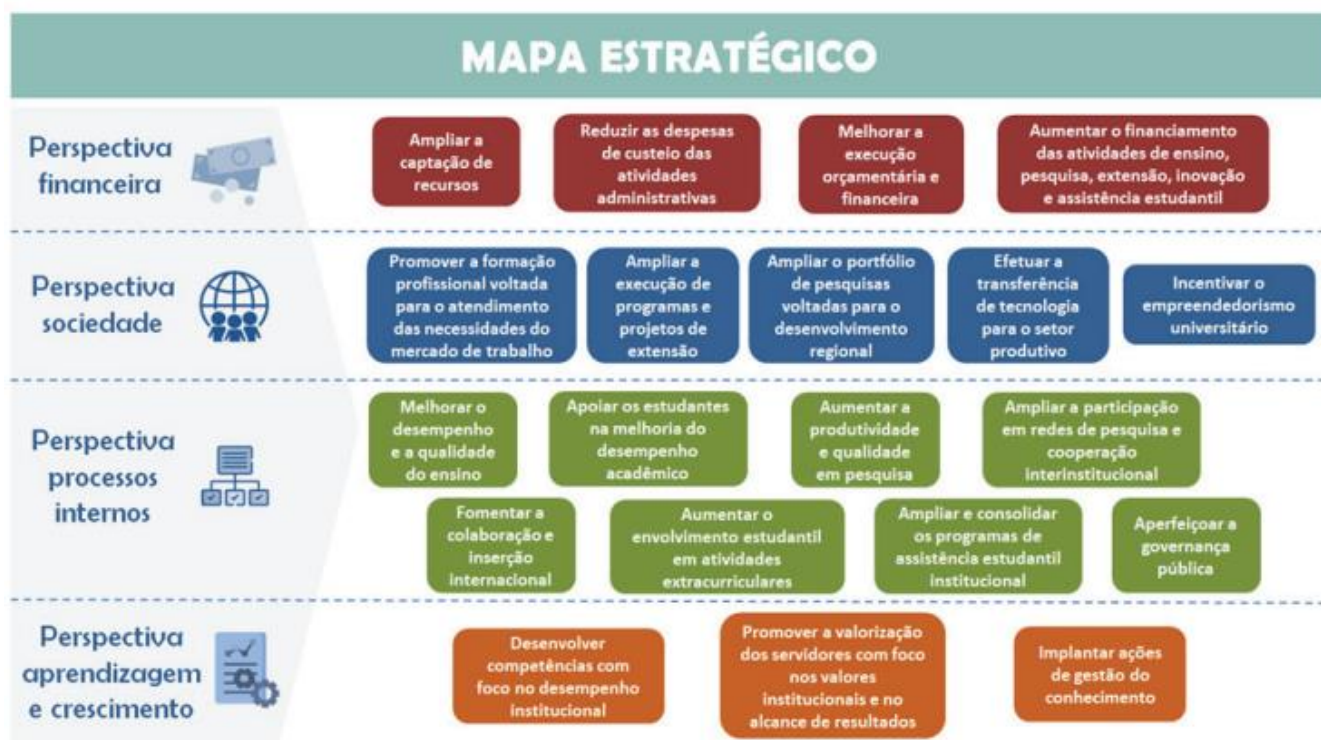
MAPA ESTRATÉGICO

Perspectiva financeira

Ampliar a captação de recursos

Reduzir as despesas de custeio das atividades administrativas

Melhorar a execução orçamentária e financeira

Aumentar o financiamento das atividades de ensino, pesquisa, extensão, inovação e assistência estudantil

Perspectiva sociedade

Promover a formação profissional voltada para o atendimento das necessidades do mercado de trabalho

Ampliar a execução de programas e projetos de extensão

Ampliar o portfólio de pesquisas voltadas para o desenvolvimento regional

Efetuar a transferência de tecnologia para o setor produtivo

Incentivar o empreendedorismo universitário

Perspectiva processos internos

Melhorar o desempenho e a qualidade do ensino

Apoiar os estudantes na melhoria do desempenho acadêmico

Aumentar a produtividade e qualidade em pesquisa

Ampliar a participação em redes de pesquisa e cooperação interinstitucional

Fomentar a colaboração e inserção internacional

Aumentar o envolvimento estudantil em atividades extracurriculares

Ampliar e consolidar os programas de assistência estudantil institucional

Aperfeiçoar a governança pública

Perspectiva aprendizagem e crescimento

Desenvolver competências com foco no desempenho institucional

Promover a valorização dos servidores com foco nos valores institucionais e no alcance de resultados

Implantar ações de gestão do conhecimento